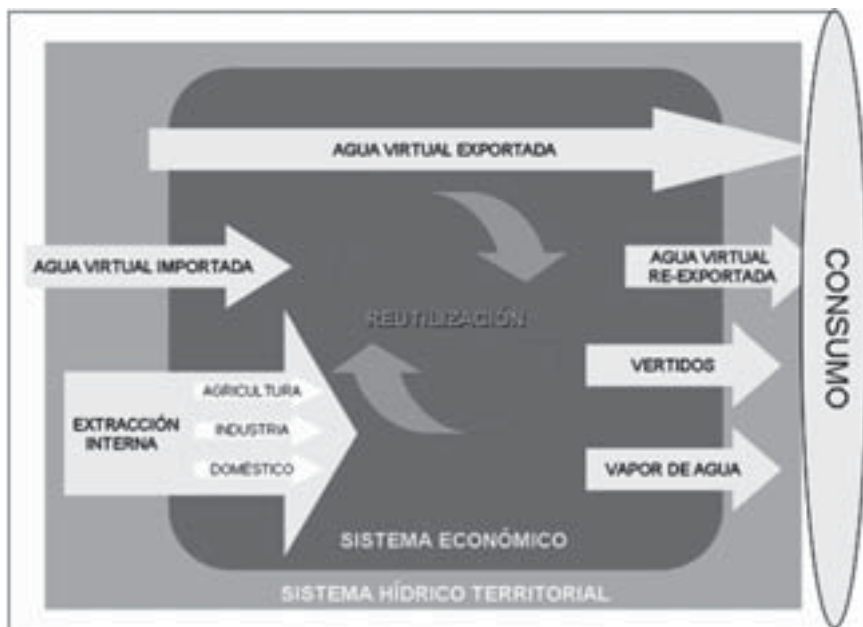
AGUA VIRTUAL EXPORTADA

AGUA VIRTUAL IMPORTADA

REUTILIZACIÓN

AGUA VIRTUAL RE-EXPORTADA

CONSUMO

VERTIDOS

EXTRACCIÓN INTERNA

AGRICULTURA

INDUSTRIA

DOMÉSTICO

VAPOR DE AGUA

SISTEMA ECONÓMICO

SISTEMA HÍDRICO TERRITORIAL